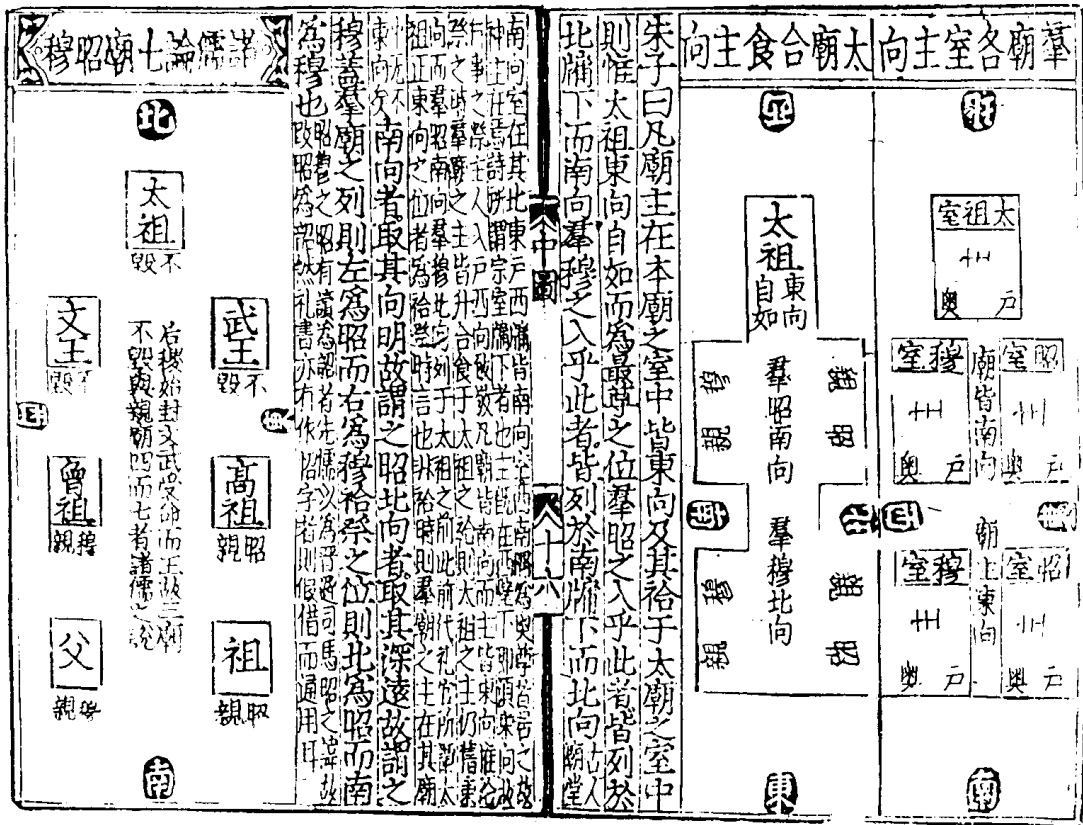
諸儒論七廟昭穆

北

太祖
不毀

武王
不毀

文王
不毀

高祖
親昭

曾祖
親穆

祖
親盡

父
親盡

右稷始封文武受命而王故三廟不毀與親廟四而七者諸儒之說

南

為穆也昭穆之列則左為昭而右為穆祫祭之位則北為昭而南為穆蓋羣廟之列則左為昭而右為穆祫祭之位則北為昭而南為穆也

東向南向者取其向明故謂之昭北向者取其深遠故謂之

中圖

十八

朱子曰凡廟主在本廟之室中皆東向及其祫于太廟之室中則惟太祖東向自如而為最尊之位羣昭之入乎此者皆列於北牖下而南向羣穆之入乎此者皆列於南牖下而北向

太廟合食主向

西

太祖
東向
自如

羣昭南向

羣穆北向

東

羣廟各室主向

北

太祖室
戶
奧

昭室
戶
奧

穆室
戶
奧

廟皆南向

西

東

昭室
戶
奧

穆室
戶
奧

朝上東向

南